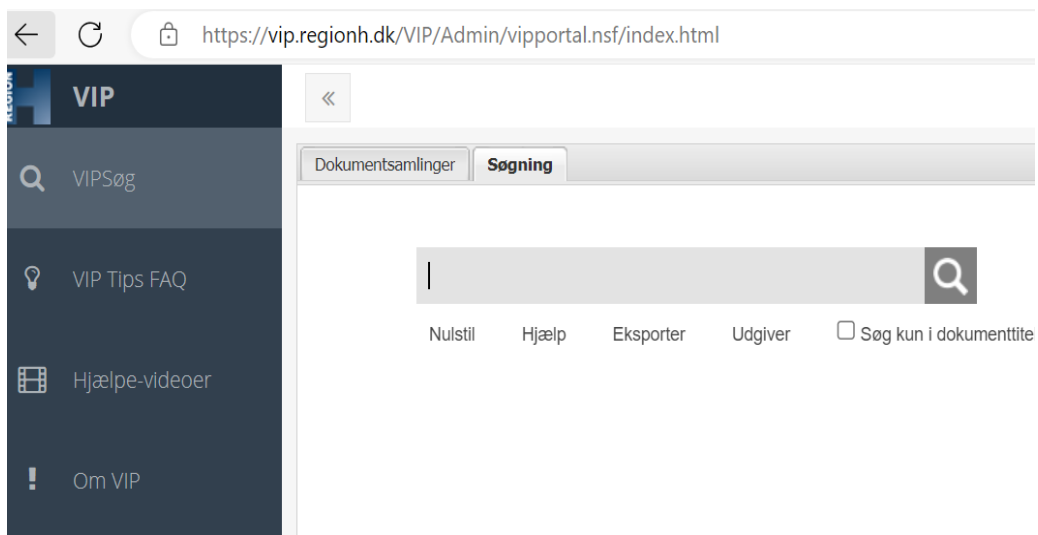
https://vip.regionh.dk/VIP/Admin/vipportal.nsf/index.html

REGION H

VIP

VIPSøg

VIP Tips FAQ

Hjælpe-videoer

Om VIP

«

Dokumentsamlinger

Søgning

Nulstil

Hjælp

Eksporter

Udgiver

Søg kun i dokumenttite